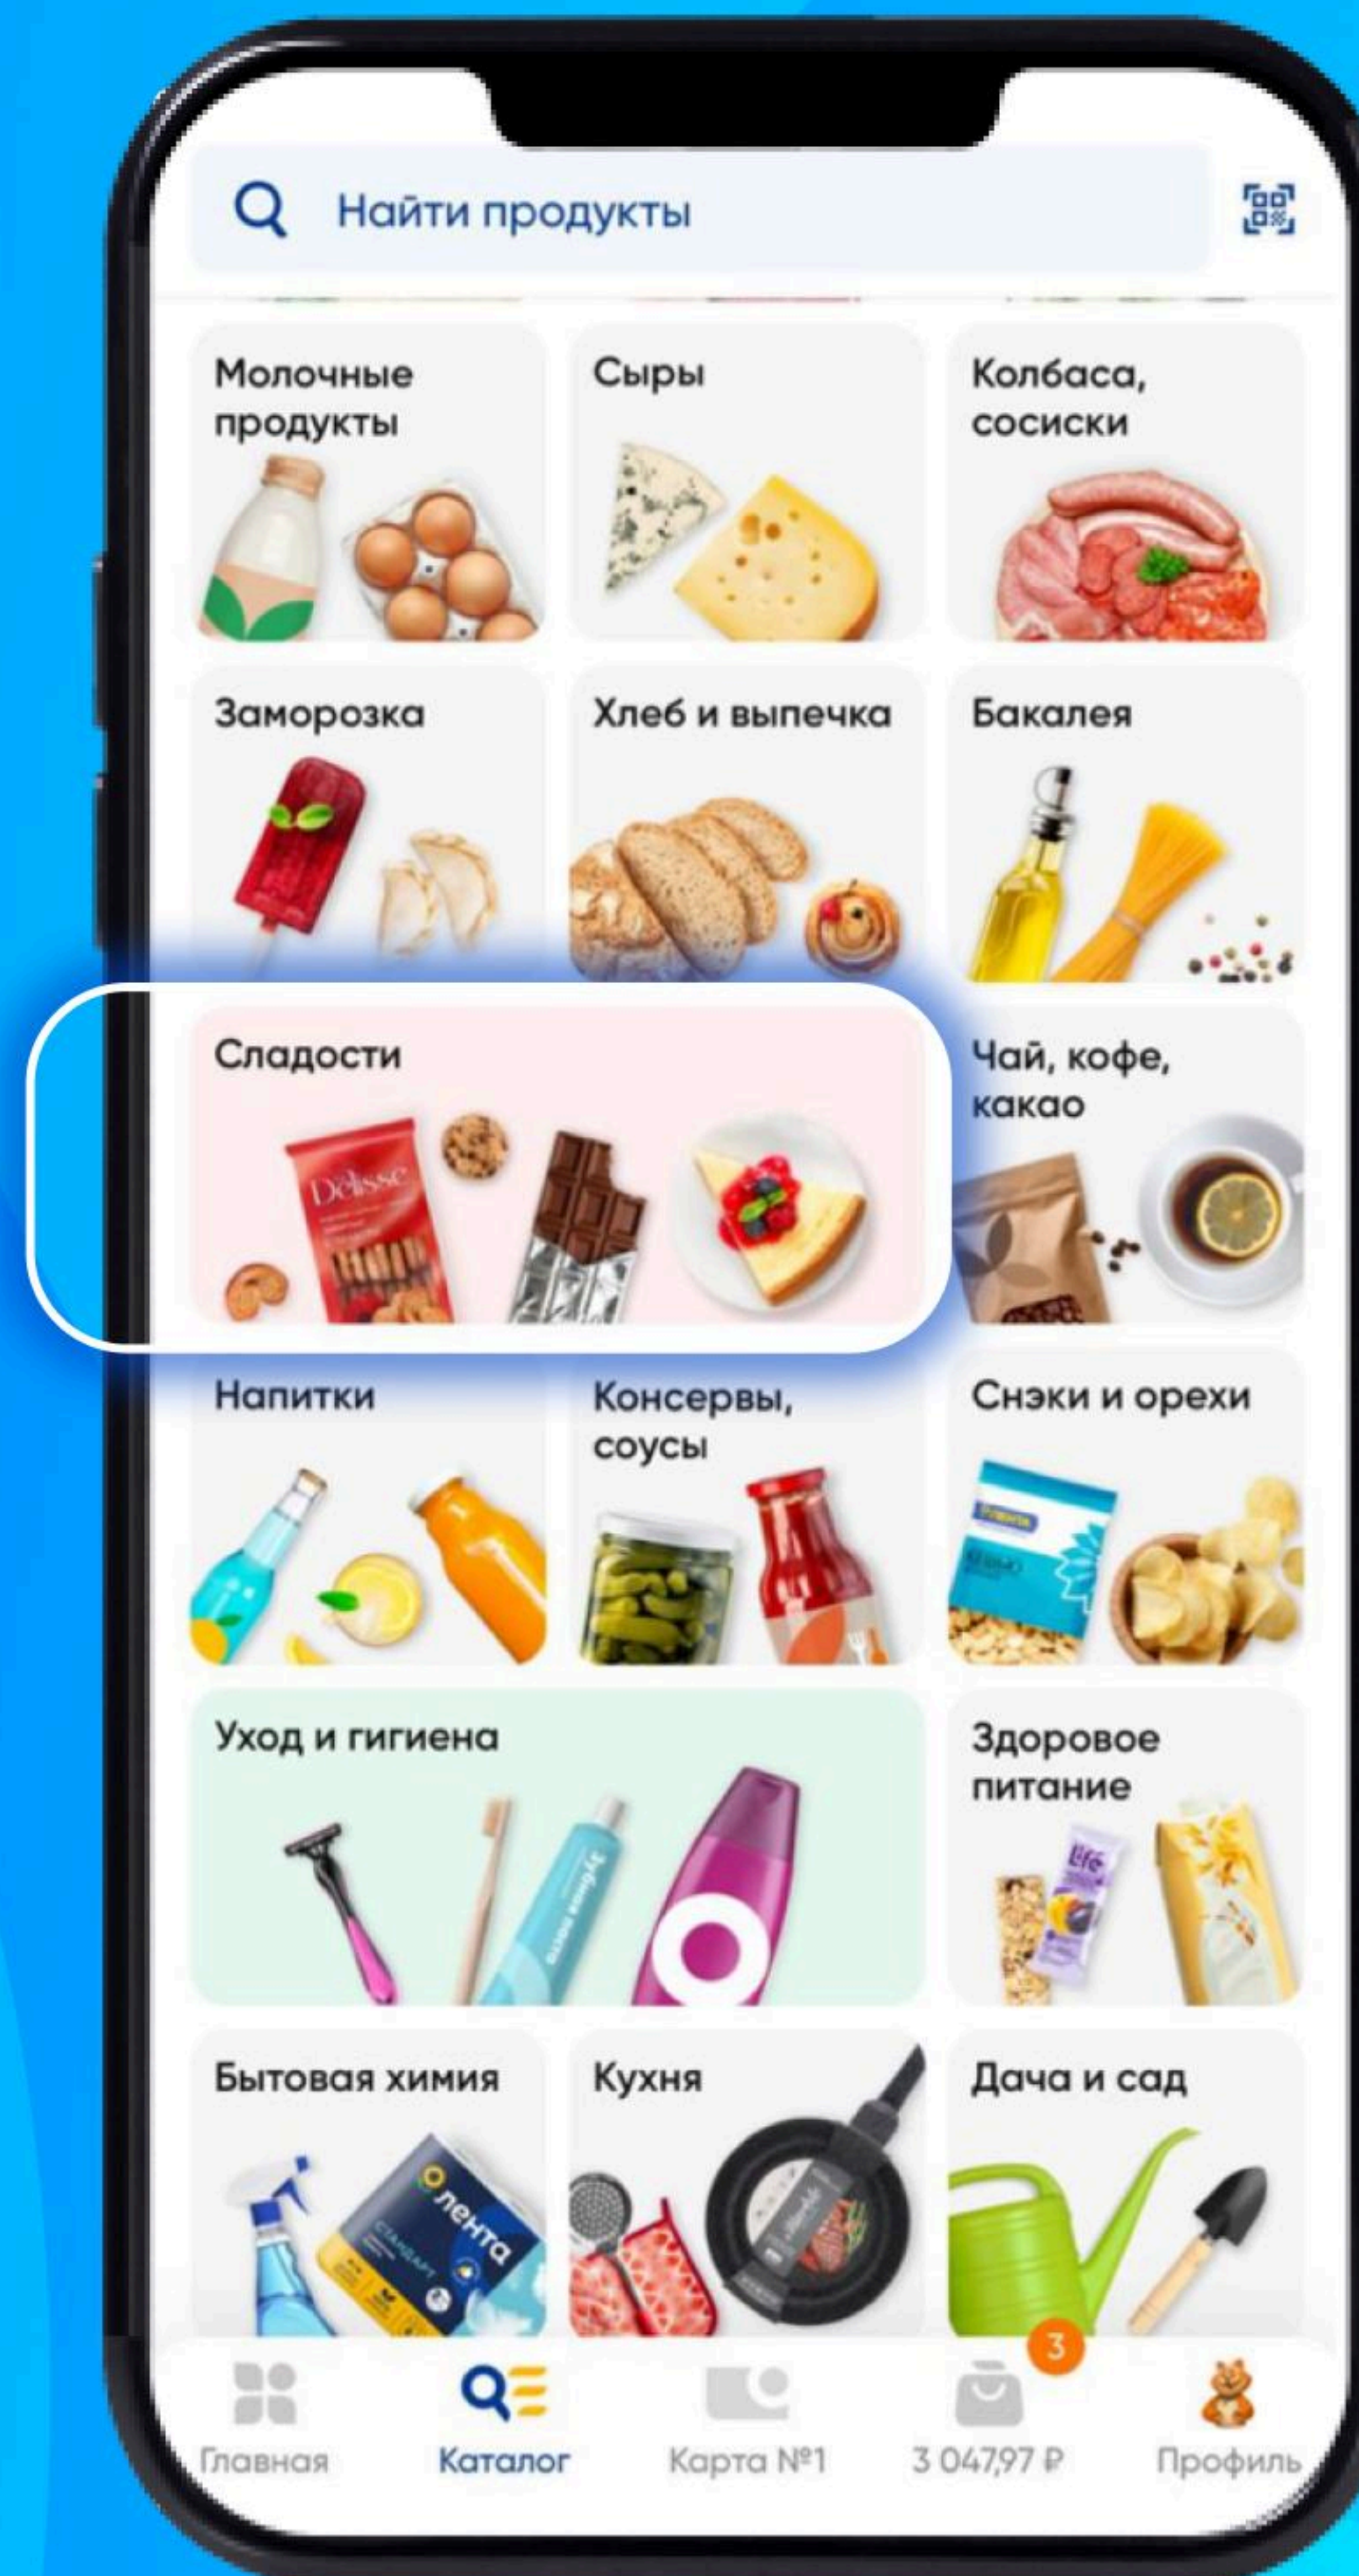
Найти продукты

Молочные продукты

Сыры

Колбаса, сосиски

Заморозка

Хлеб и выпечка

Бакалея

Сладости

Délisse

Чай, кофе, какао

Напитки

Консервы, соусы

Снэки и орехи

Уход и гигиена

Здоровое питание

Life

Бытовая химия

лента

Кухня

Дача и сад

Главная

Каталог

Карта №1

3

3 047,97 ₽

Профиль